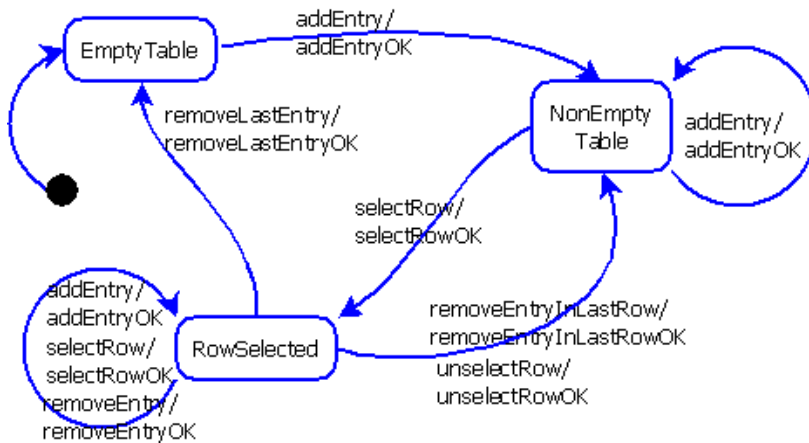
EmptyTable

addEntry/
addEntryOK

NonEmpty
Table

addEntry/
addEntryOK

removeLastEntry/
removeLastEntryOK

selectRow/
selectRowOK

addEntry/
addEntryOK
selectRow/
selectRowOK
removeEntry/
removeEntryOK

RowSelected

removeEntryInLastRow/
removeEntryInLastRowOK
unselectRow/
unselectRowOK